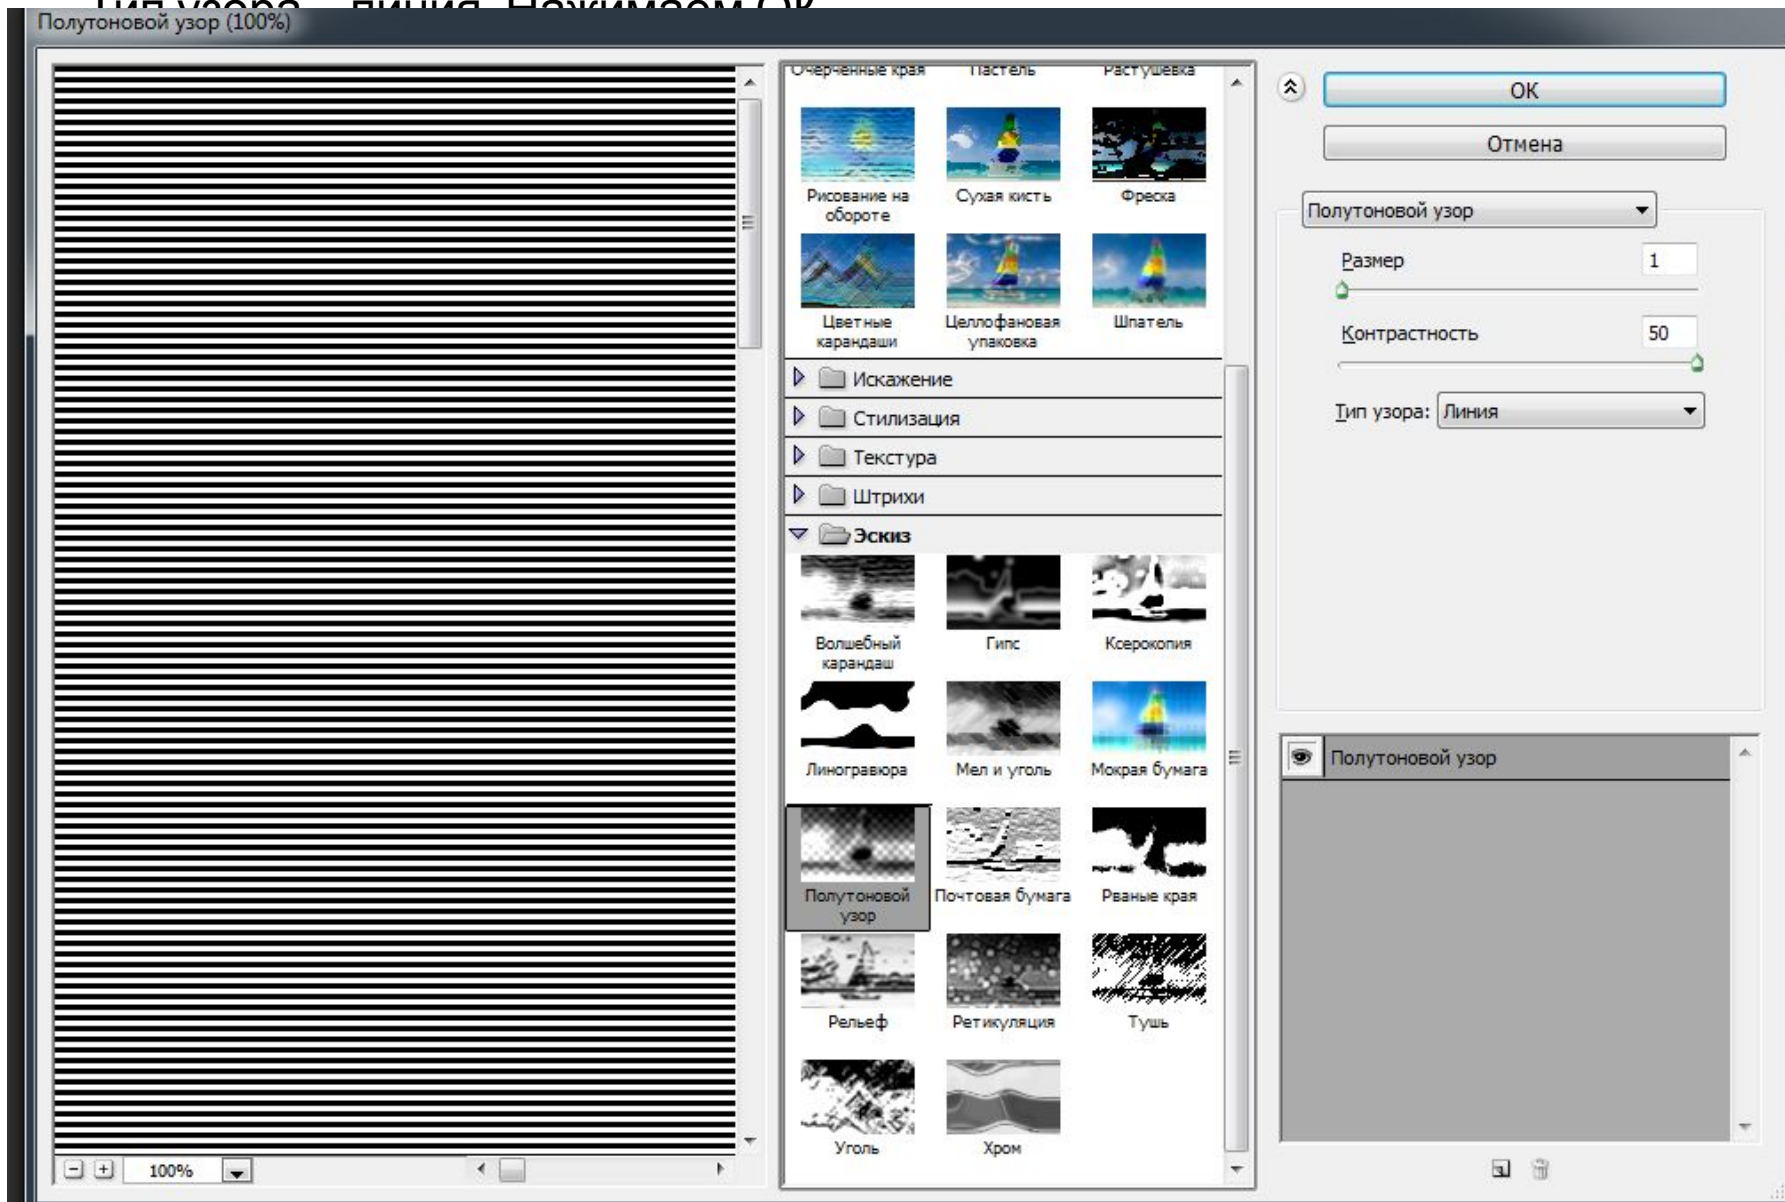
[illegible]

Полутоновой узор (100%)

Очерченные края Пастель Растушевка

Рисование на обороте
Сухая кисть
Фреска
Цветные карандаши
Целлофановая упаковка
Шпатель

Искажение
Стилизация
Текстура
Штрихи
Эскиз

Волшебный карандаш
Гипс
Ксерокопия
Линогравюра
Мел и уголь
Мокрая бумага
Полутоновой узор
Почтовая бумага
Рваные края
Рельеф
Ретикуляция
Тушь
Уголь
Хром

OK
Отмена
Полутоновой узор
Размер 1
Контрастность 50
Тип узора: Линия

Полутоновой узор

100%